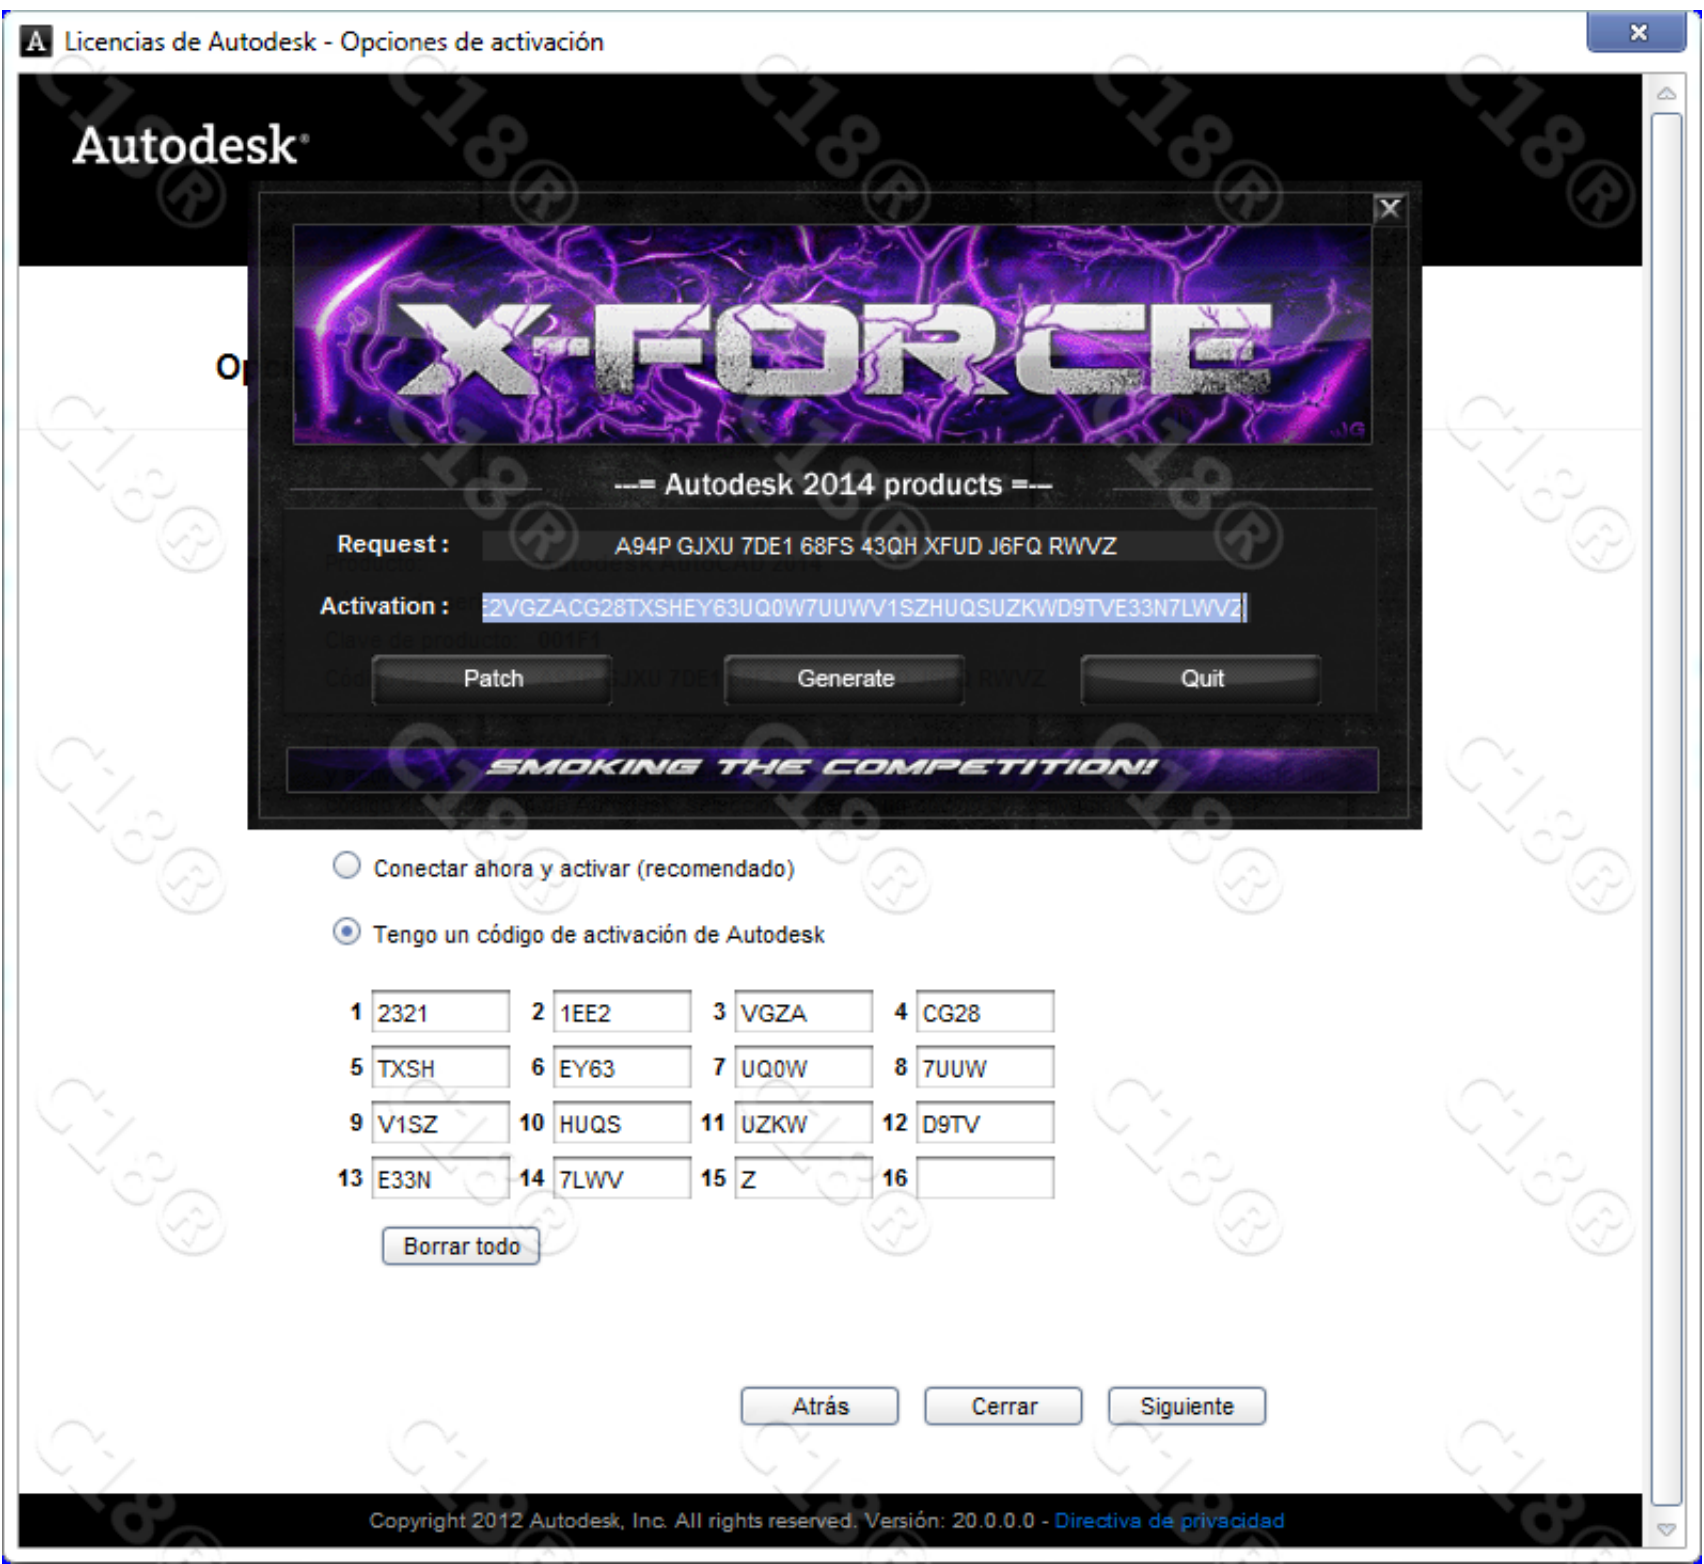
Licencias de Autodesk - Opciones de activación

Autodesk

Op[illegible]

X-FORCE

---= Autodesk 2014 products =---

Request : A94P GJXU 7DE1 68FS 43QH XFUD J6FQ RWVZ

Activation : E2VGZACG28TXSHEY63UQ0W7UUWV1SZHUQSUZKWD9TVE33N7LWVZ

Patch Generate Quit

SMOKING THE COMPETITION!

Conectar ahora y activar (recomendado)

Tengo un código de activación de Autodesk

| | | | | | | | |
|---|---|---|---|---|---|---|---|
| 1 | 2321 | 2 | 1EE2 | 3 | VGZA | 4 | CG28 |
| 5 | TXSH | 6 | EY63 | 7 | UQ0W | 8 | 7UUW |
| 9 | V1SZ | 10 | HUQS | 11 | UZKW | 12 | D9TV |
| 13 | E33N | 14 | 7LWV | 15 | Z | 16 | |

Borrar todo

Atrás Cerrar Siguiente

Copyright 2012 Autodesk, Inc. All rights reserved. Versión: 20.0.0.0 - Directiva de privacidad